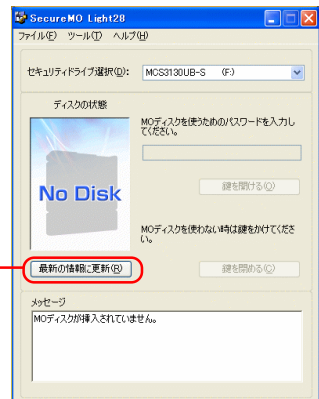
SecureMO Light28

ファイル(F) ツール(T) ヘルプ(H)

セキュリティドライブ選択(D): MCS3130UB-S (F:)

ディスクの状態

MOディスクを使うためのパスワードを入力してください。

No Disk

鍵を開ける(O)

MOディスクを使わない時は鍵をかけてください。

最新の情報に更新(R)

鍵を閉める(C)

メッセージ

MOディスクが挿入されていません。